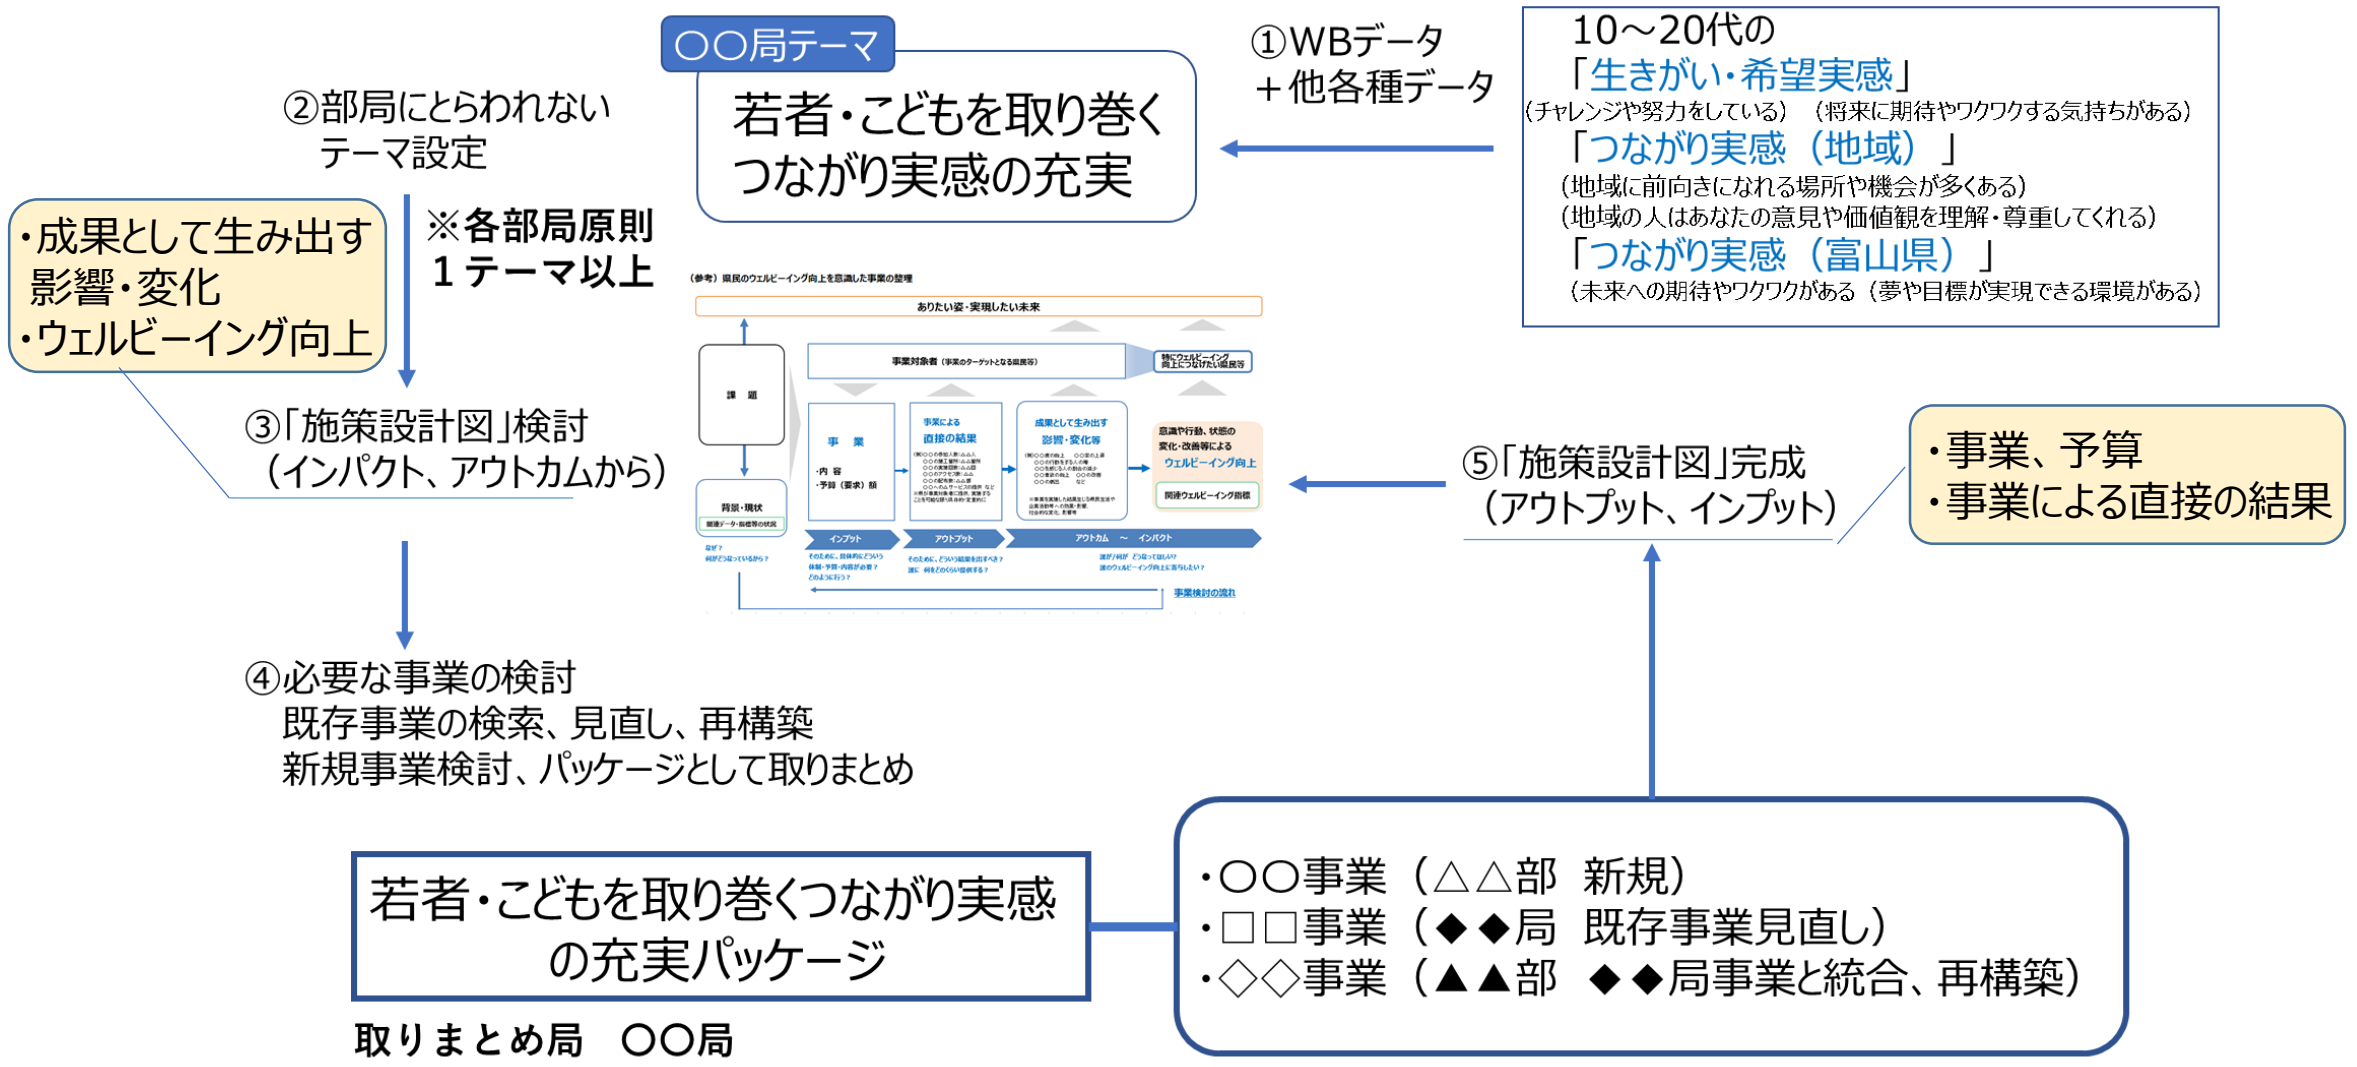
〇〇局テーマ

若者・こどもを取り巻くつながり実感の充実

①WBデータ
＋他各種データ

10～20代の
「生きがい・希望実感」
（チャレンジや努力をしている）（将来に期待やワクワクする気持ちがある）
「つながり実感（地域）」
（地域に前向きになれる場所や機会が多くある）
（地域の人はあなたの意見や価値観を理解・尊重してくれる）
「つながり実感（富山県）」
（未来への期待やワクワクがある（夢や目標が実現できる環境がある）

②部局にとらわれない
テーマ設定

※各部局原則
１テーマ以上

・成果として生み出す影響・変化
・ウェルビーイング向上

③「施策設計図」検討
（インパクト、アウトカムから）

（参考）県民のウェルビーイング向上を意識した事業の整理

ありたい姿・実現したい未来

課題

背景・現状

事業対象者

特にウェルビーイング向上につなげたい県民等

事業

事業による直接の結果

成果として生み出す影響・変化等

意識や行動、状態の変化・改善等によるウェルビーイング向上

関連ウェルビーイング指標

インプット

アウトプット

アウトカム ～ インパクト

事業検討の流れ

⑤「施策設計図」完成
（アウトプット、インプット）

・事業、予算
・事業による直接の結果

④必要な事業の検討
既存事業の検索、見直し、再構築
新規事業検討、パッケージとして取りまとめ

若者・こどもを取り巻くつながり実感の充実パッケージ

取りまとめ局　〇〇局

・〇〇事業（△△部　新規）
・□□事業（◆◆局　既存事業見直し）
・◇◇事業（▲▲部　◆◆局事業と統合、再構築）